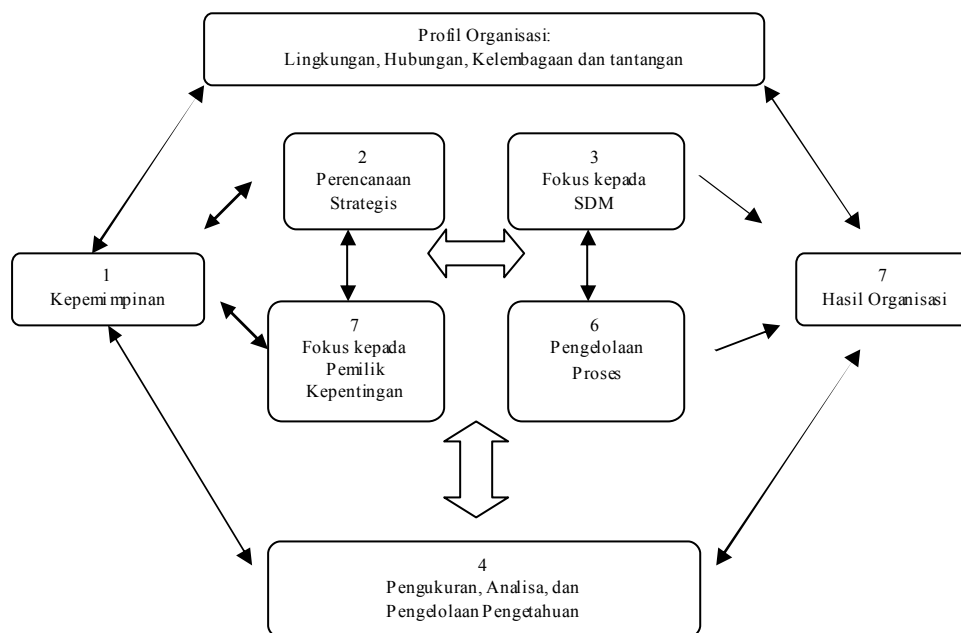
Profil Organisasi:
Lingkungan, Hubungan, Kelembagaan dan tantangan

2
Perencanaan
Strategis

3
Fokus kepada
SDM

1
Kepemimpinan

7
Hasil Organisasi

7
Fokus kepada
Pemilik
Kepentingan

6
Pengelolaan
Proses

4
Pengukuran, Analisa, dan
Pengelolaan Pengetahuan